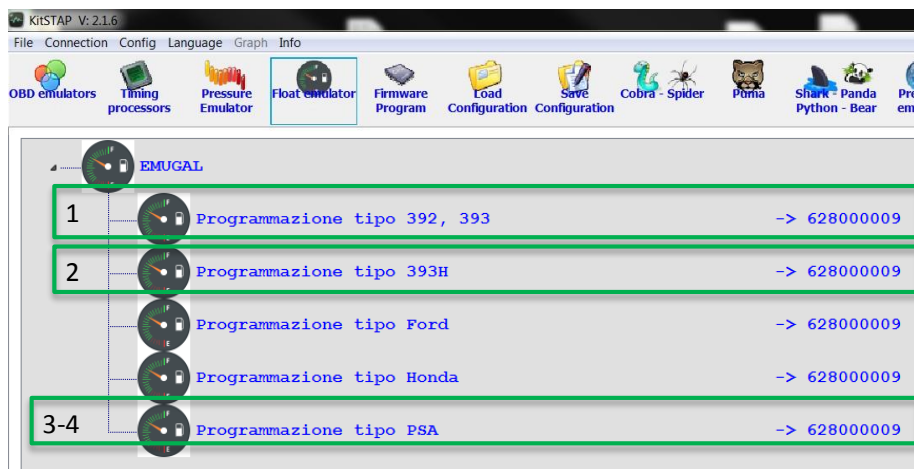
KitSTAP V: 2.1.6

File Connection Config Language Graph Info

OBD emulators
Timing processors
Pressure Emulator
Float emulator
Firmware Program
Load Configuration
Save Configuration
Cobra - Spider
Puma
Shark - Panda Python - Bear
Pro em

EMUGAL

1
Programmazione tipo 392, 393 -> 628000009

2
Programmazione tipo 393H -> 628000009

Programmazione tipo Ford -> 628000009

Programmazione tipo Honda -> 628000009

3-4
Programmazione tipo PSA -> 628000009